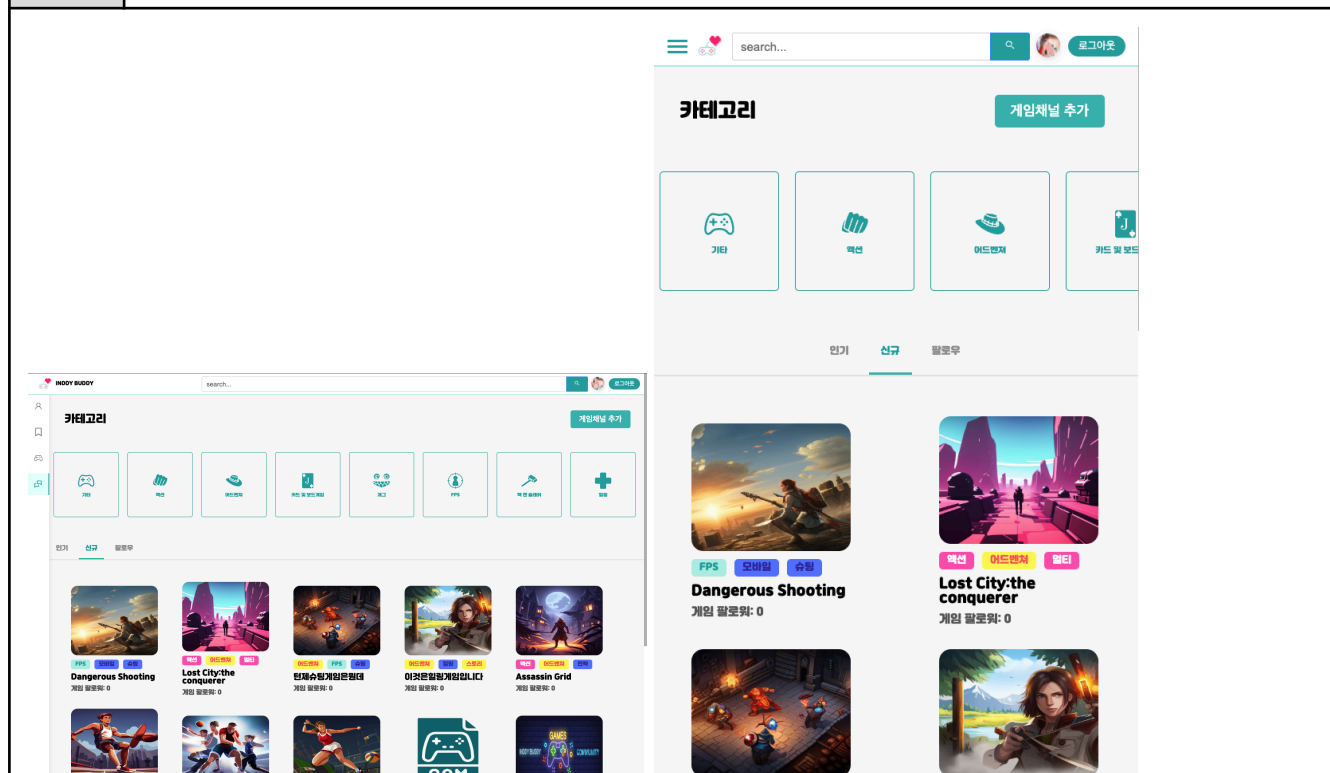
INDDY BUDDY
search...
로그아웃
카테고리
게임채널 추가
기타
액션
어드벤처
카드 및 보드게임
퍼그
FPS
액 면 플레이
멀링
인기 신규 팔로우
FPS 모바일 슈팅
Dangerous Shooting
게임 팔로워: 0
액션 어드벤처 멀티
Lost City:the conquerer
게임 팔로워: 0
어드벤처 FPS 슈팅
현재슈팅게임은뭔데
게임 팔로워: 0
어드벤처 멀링 스토리
이것은일링게임입니다
게임 팔로워: 0
액션 어드벤처 전략
Assassin Grid
게임 팔로워: 0

search...
로그아웃
카테고리
게임채널 추가
기타
액션
어드벤처
카드 및 보드
인기 신규 팔로우
FPS 모바일 슈팅
Dangerous Shooting
게임 팔로워: 0
액션 어드벤처 멀티
Lost City:the conquerer
게임 팔로워: 0